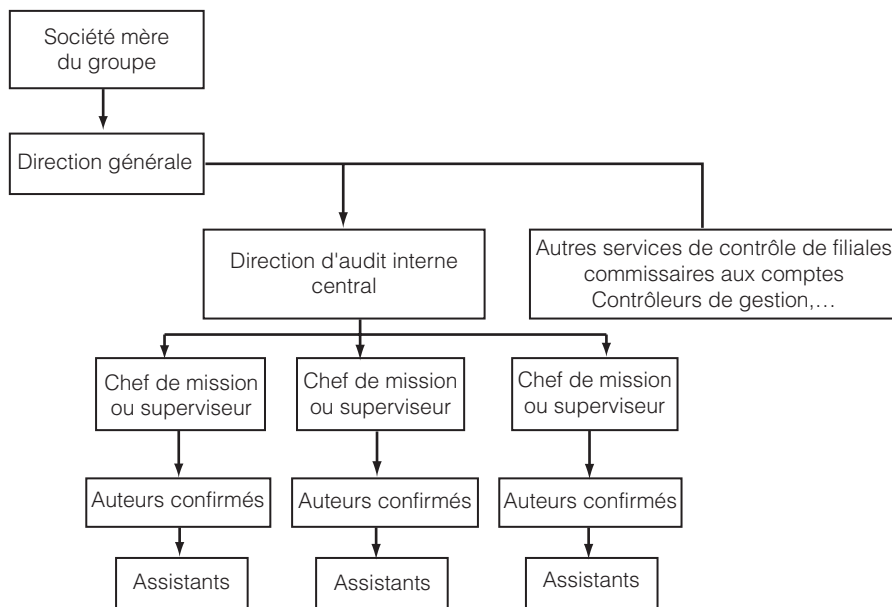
Société mère du groupe

Direction générale

Direction d'audit interne central

Autres services de contrôle de filiales commissaires aux comptes Contrôleurs de gestion,...

Chef de mission ou superviseur

Chef de mission ou superviseur

Chef de mission ou superviseur

Auteurs confirmés

Auteurs confirmés

Auteurs confirmés

Assistants

Assistants

Assistants